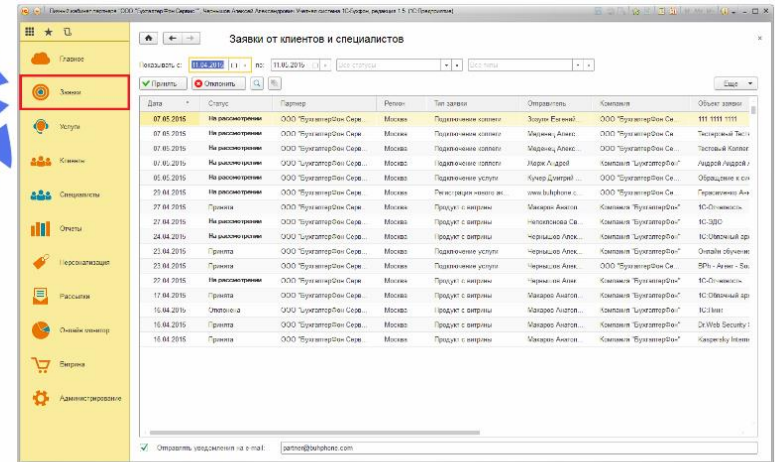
Личный кабинет партнера: ООО "БухгалтерФон Сервис", Черньшов Алексей Александрович. Учебная система 1С:Бухфон, редакция 1.5 (1С:Предприятие)

Главное

Заявки

Услуги

Клиенты

Специалисты

Отчеты

Персонализация

Рассылки

Онлайн монитор

Витрина

Администрирование

Заявки от клиентов и специалистов

Показывать с: 11.05.2015 по: 11.05.2015 Все статусы Все типы

Принять Отклонить Еще

| Дата | Статус | Партнер | Регион | Тип заявки | Отправитель | Компания | Объект заявки |
|---|---|---|---|---|---|---|---|
| 07.05.2015 | На рассмотрении | ООО "БухгалтерФон Серв... | Москва | Подключение коллеги | Зозуля Евгений... | ООО "БухгалтерФон Се... | 111 1111 1111 |
| 07.05.2015 | На рассмотрении | ООО "БухгалтерФон Серв... | Москва | Подключение коллеги | Меденец Алекс... | ООО "БухгалтерФон Се... | Тестовый Тест |
| 07.05.2015 | На рассмотрении | ООО "БухгалтерФон Серв... | Москва | Подключение коллеги | Меденец Алекс... | ООО "БухгалтерФон Се... | Тестовый Коллег |
| 07.05.2015 | На рассмотрении | ООО "БухгалтерФон Серв... | Москва | Подключение коллеги | Мерк Андрей | Компания "БухгалтерФо... | Андрей Андрей |
| 05.05.2015 | На рассмотрении | ООО "БухгалтерФон Серв... | Москва | Подключение услуги | Кучер Дмитрий ... | Компания "БухгалтерФо... | Обращение к сп |
| 29.04.2015 | На рассмотрении | ООО "БухгалтерФон Серв... | Москва | Регистрация нового ап... | www.buhphone.c... | ООО "БухгалтерФон Се... | Герасименко Ан |
| 27.04.2015 | Принята | ООО "БухгалтерФон Серв... | Москва | Продукт с витрины | Макаров Анатол... | Компания "БухгалтерФо... | 1С-Отчетность |
| 27.04.2015 | На рассмотрении | ООО "БухгалтерФон Серв... | Москва | Продукт с витрины | Непомнящая Св... | Компания "БухгалтерФо... | 1С-ЭДО |
| 24.04.2015 | На рассмотрении | ООО "БухгалтерФон Серв... | Москва | Продукт с витрины | Чернышов Алек... | Компания "БухгалтерФо... | 1С:Облачный ар |
| 23.04.2015 | На рассмотрении | ООО "БухгалтерФон Серв... | Москва | Подключение услуги | Чернышов Алек... | Компания "БухгалтерФо... | Онлайн обучение |
| 23.04.2015 | Принята | ООО "БухгалтерФон Серв... | Москва | Подключение услуги | Чернышов Алек... | Компания "БухгалтерФо... | ВРМ - Агент - Бх |
| 22.04.2015 | На рассмотрении | ООО "БухгалтерФон Серв... | Москва | Продукт с витрины | Чернышов Алек... | Компания "БухгалтерФо... | 1С-Отчетность |
| 17.04.2015 | Принята | ООО "БухгалтерФон Серв... | Москва | Продукт с витрины | Макаров Анатол... | Компания "БухгалтерФо... | 1С:Облачный ар |
| 16.04.2015 | Отклонена | ООО "БухгалтерФон Серв... | Москва | Продукт с витрины | Макаров Анатол... | Компания "БухгалтерФо... | 1С:Линк |
| 16.04.2015 | Принята | ООО "БухгалтерФон Серв... | Москва | Продукт с витрины | Макаров Анатол... | Компания "БухгалтерФо... | Dr.Web Security |
| 16.04.2015 | Принята | ООО "БухгалтерФон Серв... | Москва | Продукт с витрины | Макаров Анатол... | Компания "БухгалтерФо... | Kaspersky Intern |

Отправлять уведомления на e-mail: partner@buhphone.com